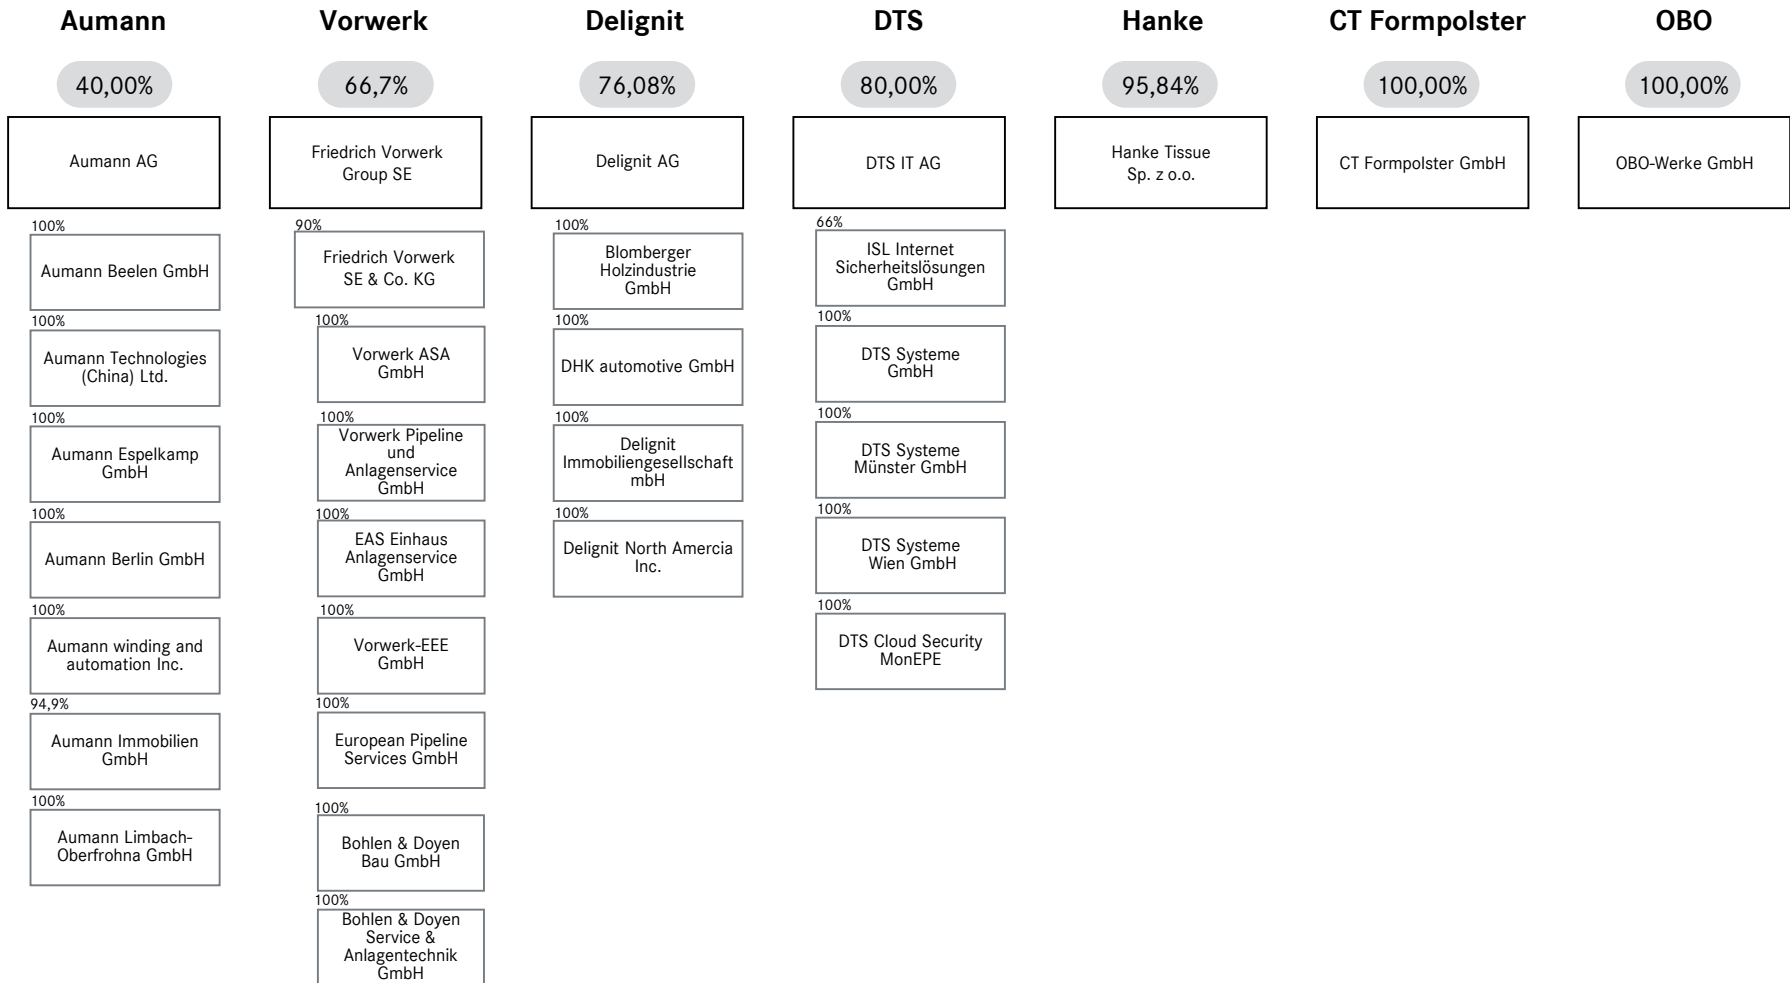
Aumann

40,00%

Aumann AG

100%
Aumann Beelen GmbH

100%
Aumann Technologies (China) Ltd.

100%
Aumann Espelkamp GmbH

100%
Aumann Berlin GmbH

100%
Aumann winding and automation Inc.

94,9%
Aumann Immobilien GmbH

100%
Aumann Limbach-Oberfrohna GmbH

Vorwerk

66,7%

Friedrich Vorwerk Group SE

90%
Friedrich Vorwerk SE & Co. KG

100%
Vorwerk ASA GmbH

100%
Vorwerk Pipeline und Anlagenservice GmbH

100%
EAS Einhaus Anlagenservice GmbH

100%
Vorwerk-EEE GmbH

100%
European Pipeline Services GmbH

100%
Bohlen & Doyen Bau GmbH

100%
Bohlen & Doyen Service & Anlagentechnik GmbH

Delignit

76,08%

Delignit AG

100%
Blomberger Holzindustrie GmbH

100%
DHK automotive GmbH

100%
Delignit Immobiliengesellschaft mbH

100%
Delignit North Amercia Inc.

DTS

80,00%

DTS IT AG

66%
ISL Internet Sicherheitslösungen GmbH

100%
DTS Systeme GmbH

100%
DTS Systeme Münster GmbH

100%
DTS Systeme Wien GmbH

100%
DTS Cloud Security MonEPE

Hanke

95,84%

Hanke Tissue Sp. z o.o.

CT Formpolster

100,00%

CT Formpolster GmbH

OBO

100,00%

OBO-Werke GmbH